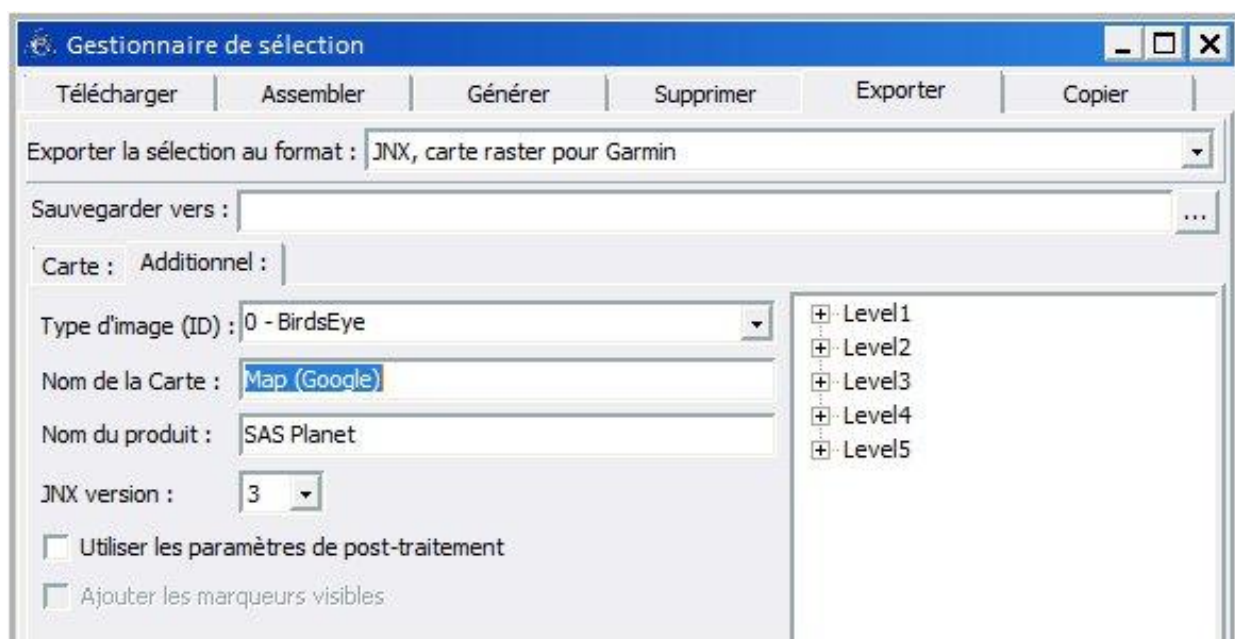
Gestionnaire de sélection

Télécharger | Assembler | Générer | Supprimer | Exporter | Copier

Exporter la sélection au format : JNX, carte raster pour Garmin

Sauvegarder vers :

...

Carte : Additionnel :

Type d'image (ID) : 0 - BirdsEye

Nom de la Carte : Map (Google)

Nom du produit : SAS Planet

JNX version : 3

Utiliser les paramètres de post-traitement

Ajouter les marqueurs visibles

Level1
Level2
Level3
Level4
Level5